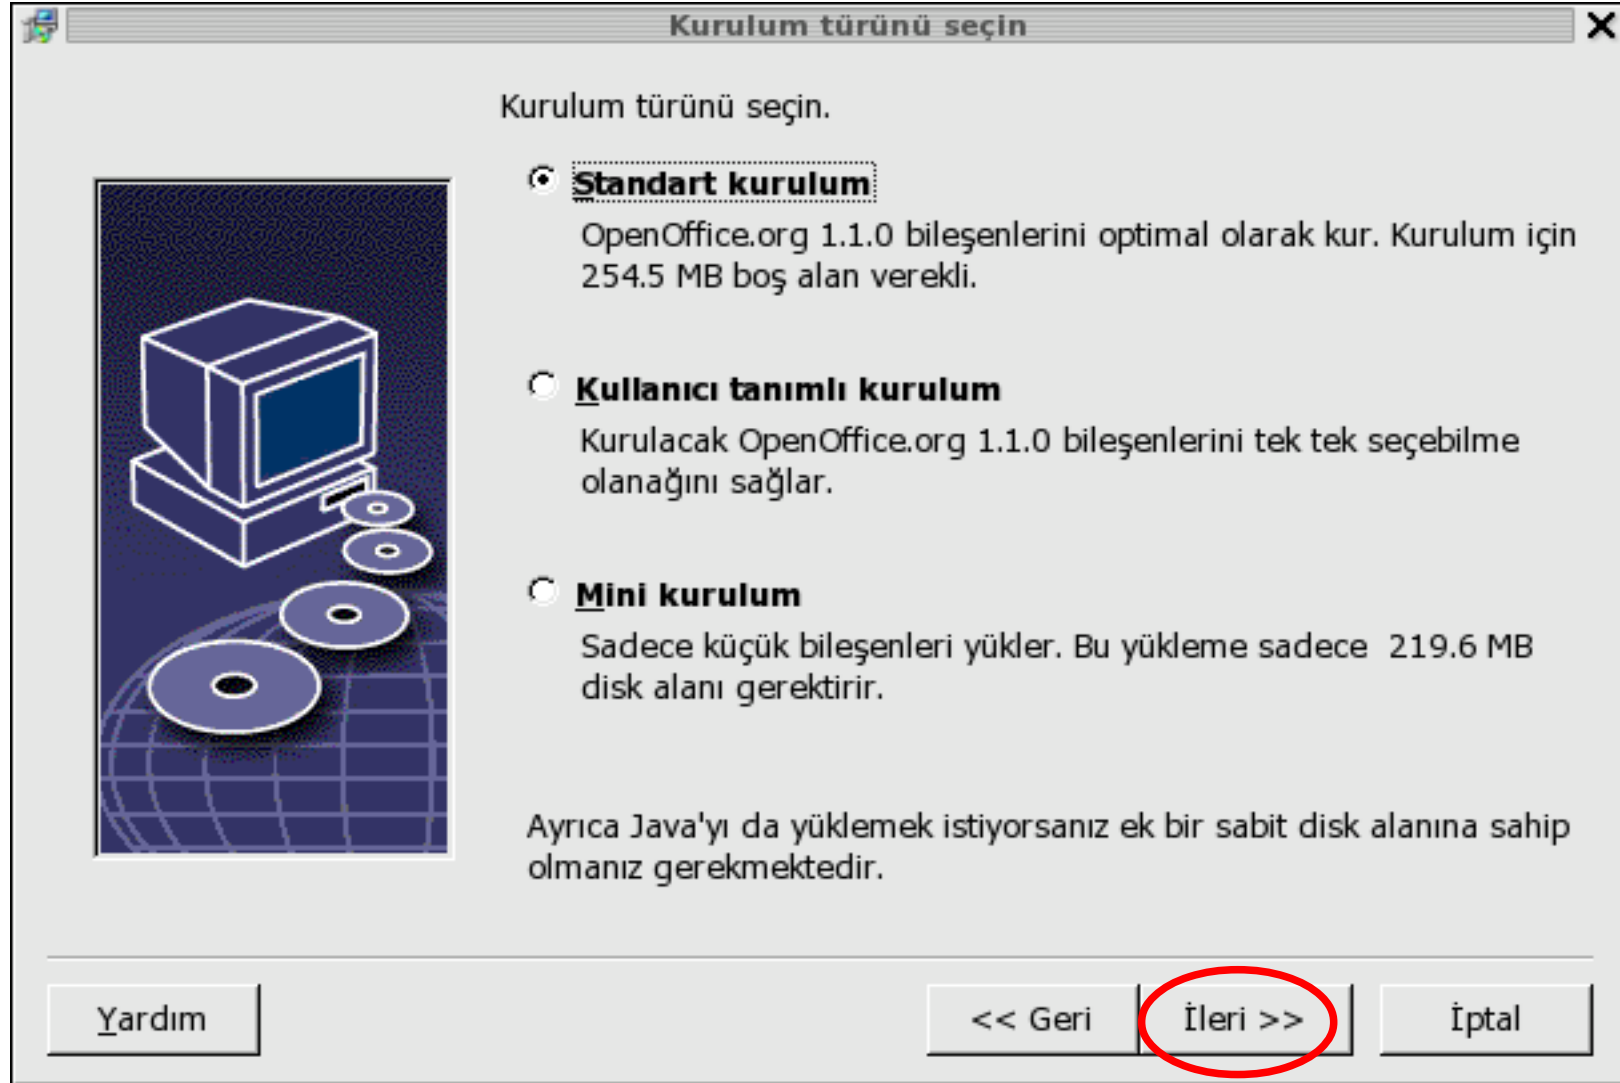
Kurulum türünü seçin

Kurulum türünü seçin.

Standart kurulum

OpenOffice.org 1.1.0 bileşenlerini optimal olarak kur. Kurulum için 254.5 MB boş alan verekli.

Kullanıcı tanımlı kurulum

Kurulacak OpenOffice.org 1.1.0 bileşenlerini tek tek seçebilme olanağını sağlar.

Mini kurulum

Sadece küçük bileşenleri yükler. Bu yükleme sadece 219.6 MB disk alanı gerektirir.

Ayrıca Java'yı da yüklemek istiyorsanız ek bir sabit disk alanına sahip olmanız gerekmektedir.

Yardım

<< Geri

İleri >>

İptal